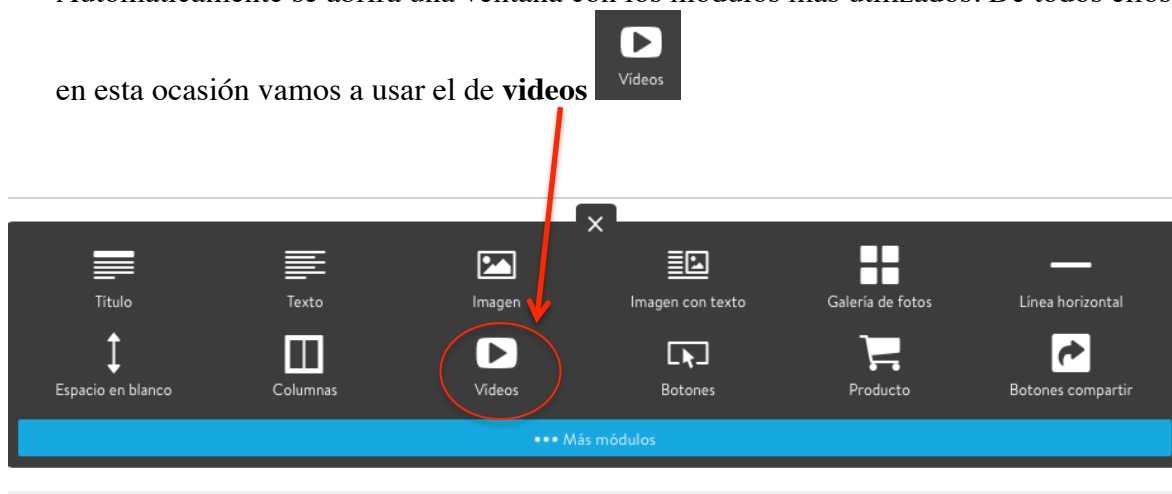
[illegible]

en esta ocasión vamos a usar el de **videos** Videos

×

Título Texto Imagen Imagen con texto Galería de fotos Línea horizontal

Espacio en blanco Columnas Videos Botones Producto Botones compartir

••• Más módulos